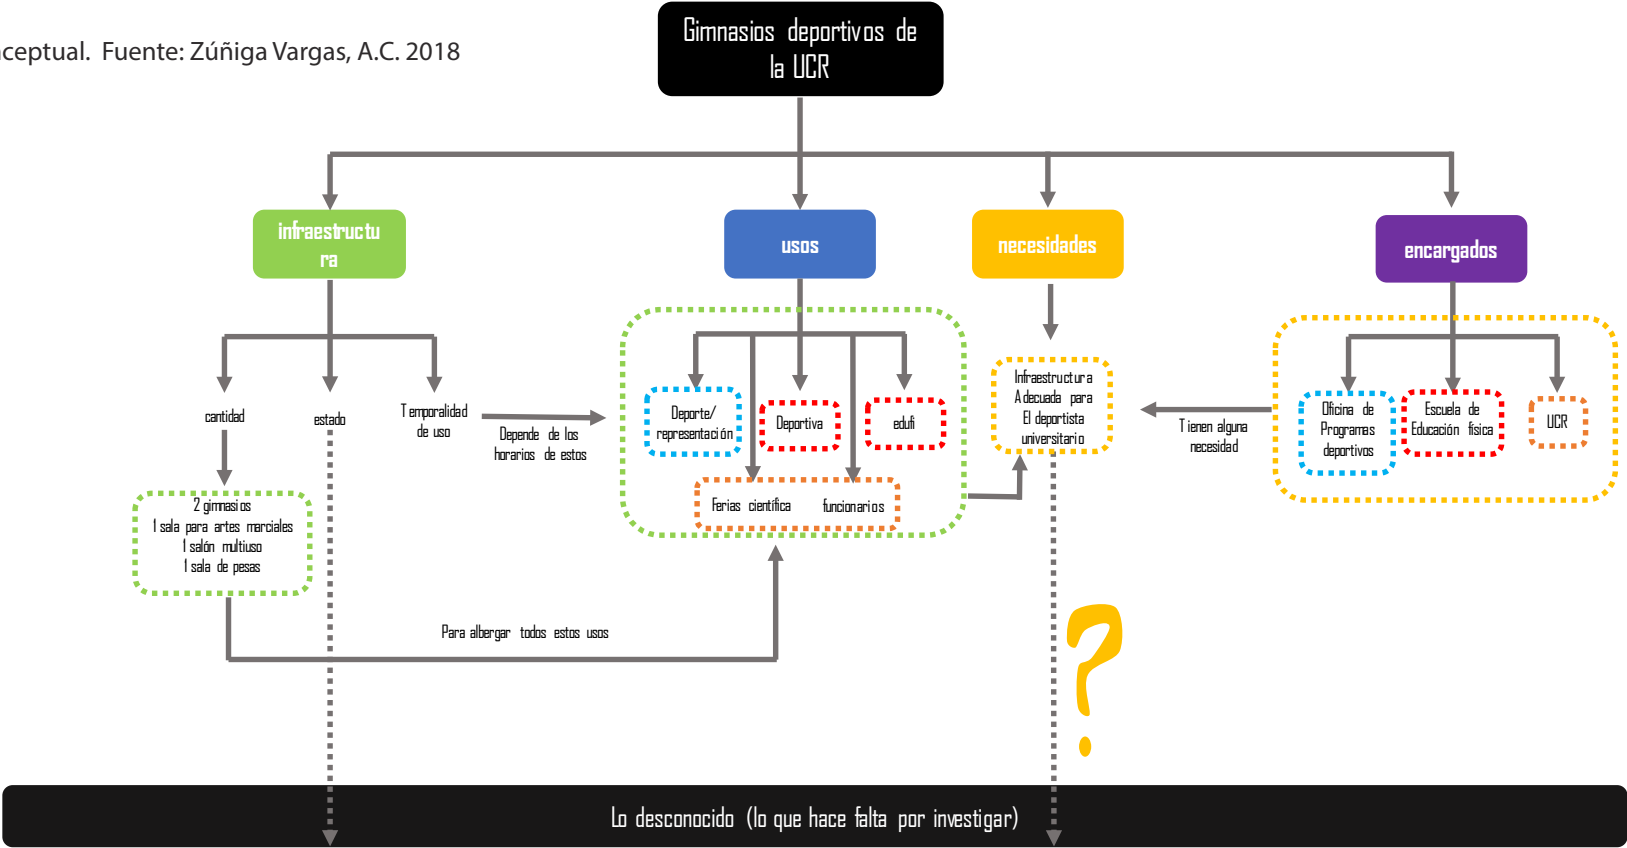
ceptual. Fuente: Zúñiga Vargas, A.C. 2018

Gimnasios deportivos de la UCR

infraestructura

usos

necesidades

encargados

cantidad

estado

Temporalidad de uso

Depende de los horarios de estos

2 gimnasios
1 sala para artes marciales
1 salón multiuso
1 sala de pesas

Deporte/ representación

Deportiva

eduf

Ferias científica

funcionarios

Infraestructura Adecuada para El deportista universitario

Tienen alguna necesidad

Oficina de Programas deportivos

Escuela de Educación física

UCR

Para albergar todos estos usos

?

Lo desconocido (lo que hace falta por investigar)